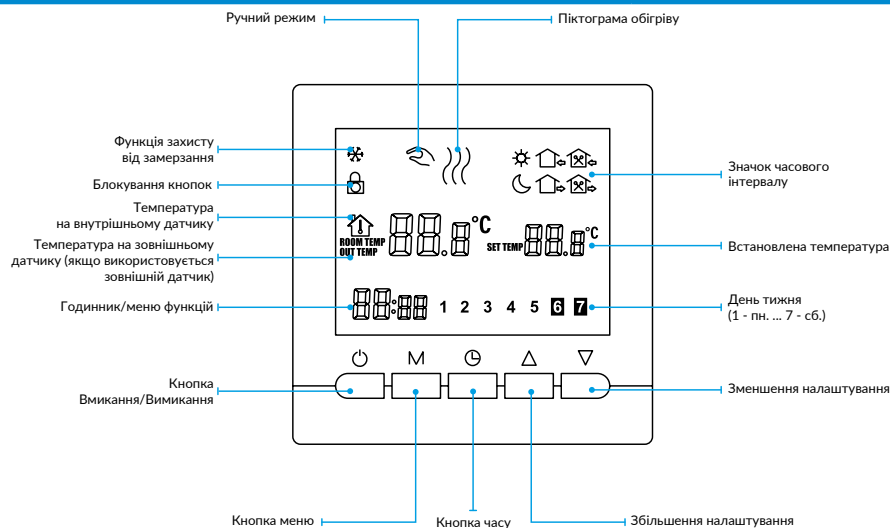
Ручний режим

Піктограма обігріву

Функція захисту від замерзання

Блокування кнопок

Температура на внутрішньому датчику

Температура на зовнішньому датчику (якщо використовується зовнішній датчик)

Годинник/меню функцій

Значок часового інтервалу

Встановлена температура

День тижня (1 - пн. ... 7 - сб.)

ROOM TEMP
OUT TEMP

88.8 °C

SET TEMP 88.8 °C

88:88 1 2 3 4 5 6 7

M

Кнопка Вмикання/Вимикання

Зменшення налаштування

Кнопка меню

Кнопка часу

Збільшення налаштування